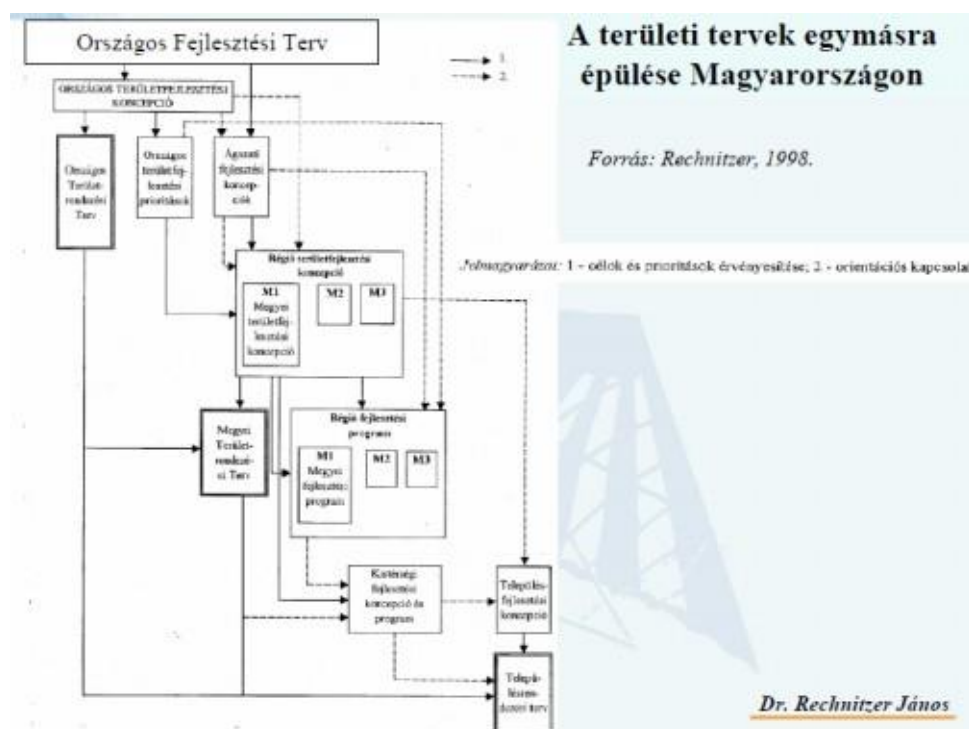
A területi tervek egymásra épülése Magyarországon

Forrás: Rechnitzer, 1998.

Országos Fejlesztési Terv

1
2

ORSZÁGOS TERÜLETFEJLESZTÉSI KONCEPCIÓ

Országos Területrendezési Terv

Országos területfejlesztési prioritások

Ágazati fejlesztési koncepciók

Régió területfejlesztési koncepció

M1 Megyei területfejlesztési koncepció

M2

M3

Régió fejlesztési program

M1 Megyei fejlesztési program

M2

M3

Megyei Területrendezési Terv

Kistérségi fejlesztési koncepció és program

Településfejlesztési koncepció

Településrendezési terv

Jelmagyarázat: 1 - célok és prioritások érvényesítése; 2 - orientációs kapcsolat

Dr. Rechnitzer János